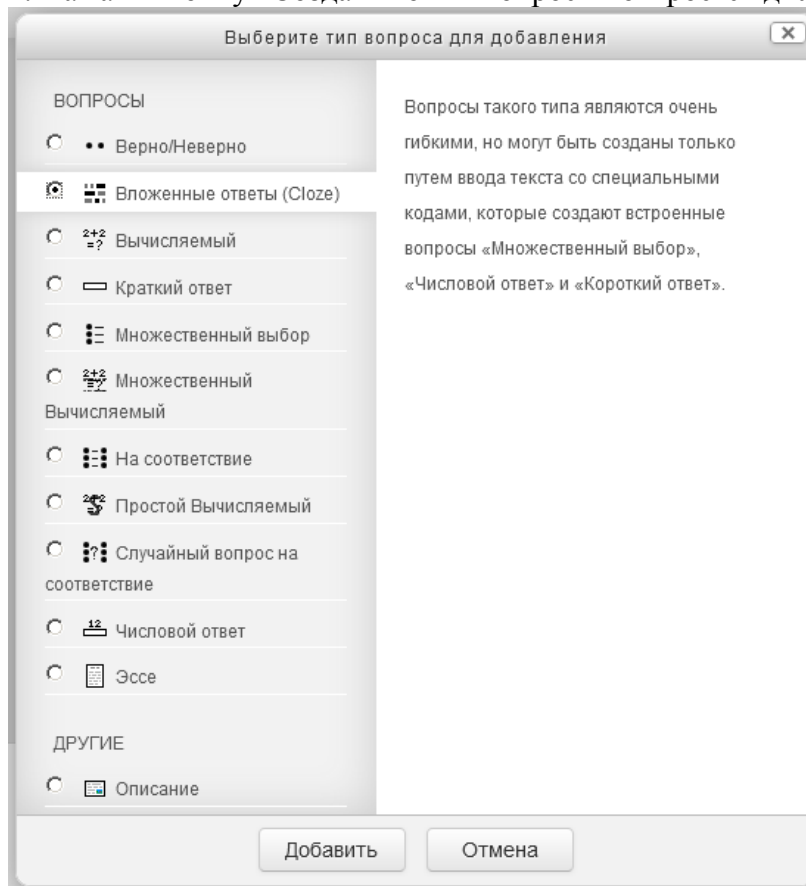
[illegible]

Выберите тип вопроса для добавления

ВОПРОСЫ

Верно/Неверно

Вложенные ответы (Cloze)

Вычисляемый

Краткий ответ

Множественный выбор

Множественный Вычисляемый

На соответствие

Простой Вычисляемый

Случайный вопрос на соответствие

Числовой ответ

Эссе

ДРУГИЕ

Описание

Вопросы такого типа являются очень гибкими, но могут быть созданы только путем ввода текста со специальными кодами, которые создают встроенные вопросы «Множественный выбор», «Числовой ответ» и «Короткий ответ».

Добавить

Отмена